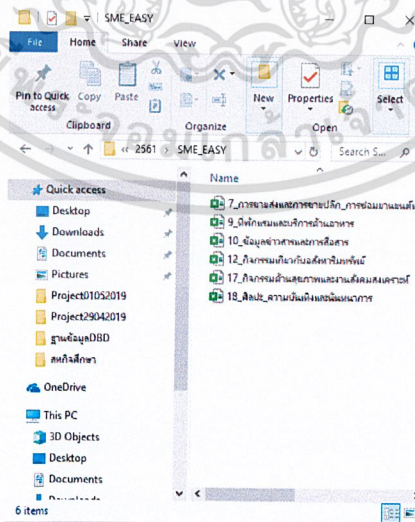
SME_EASY

File Home Share View

Pin to Quick access Copy Paste

Clipboard Organize

New Properties

Open

Select

« 2561 › SME_EASY

Search S...

Name

Quick access

Desktop

Downloads

Documents

Pictures

Project01052019

Project29042019

ฐานข้อมูลDBD

สหกิจศึกษา

OneDrive

This PC

3D Objects

Desktop

Documents

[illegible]

7_การขายส่งและการขายปลีก_การซ่อมยานยนต์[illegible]

9_ที่พักแรมและบริการด้านอาหาร

10_ข้อมูลข่าวสารและการสื่อสาร

12_กิจกรรมเกี่ยวกับอสังหาริมทรัพย์

17_กิจกรรมด้านสุขภาพและงานสังคมสงเคราะห์

18_ศิลปะ_ความบันเทิงและนันทนาการ

6 items